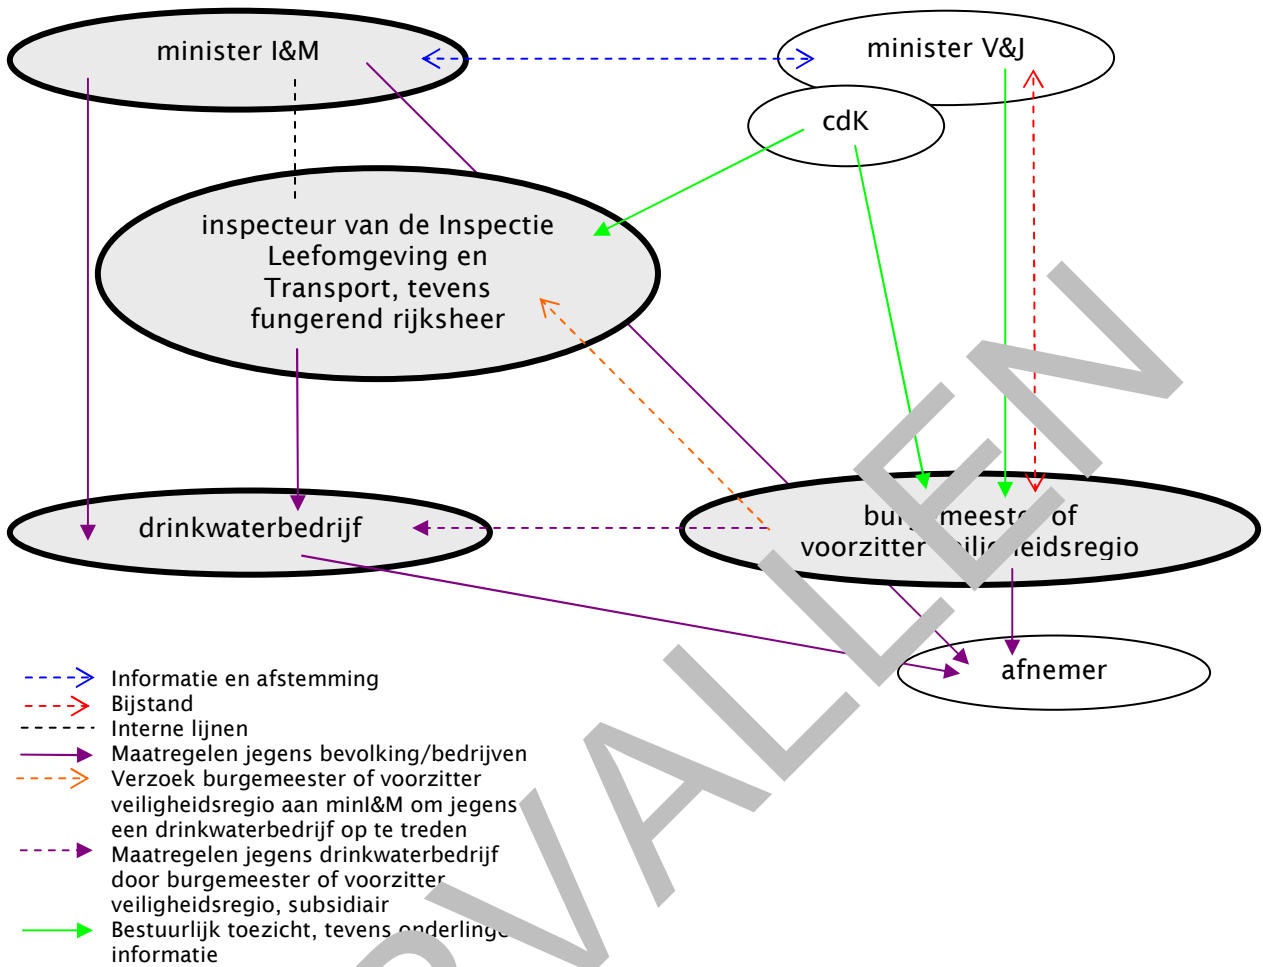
minister I&M

minister V&J

cdK

inspecteur van de Inspectie Leefomgeving en Transport, tevens fungerend rijksheer

drinkwaterbedrijf

bu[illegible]meest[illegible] of voorzitter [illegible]ili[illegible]eidsregio

afnemer

Informatie en afstemming
Bijstand
Interne lijnen
Maatregelen jegens bevolking/bedrijven
Verzoek burgemeester of voorzitter veiligheidsregio aan minI&M om jegens een drinkwaterbedrijf op te treden
Maatregelen jegens drinkwaterbedrijf door burgemeester of voorzitter veiligheidsregio, subsidiair
Bestuurlijk toezicht, tevens onderling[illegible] informatie

VERVALLEN